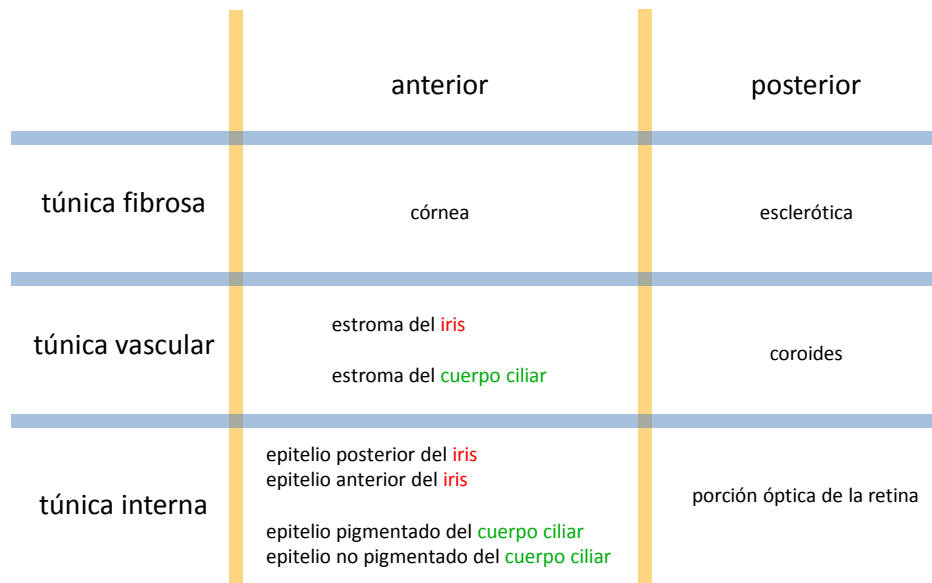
|  | anterior | posterior |
|---|---|---|
| túnica fibrosa | córnea | esclerótica |
| túnica vascular | estroma del iris<br><br>estroma del cuerpo ciliar | coroides |
| túnica interna | epitelio posterior del iris<br>epitelio anterior del iris<br><br>epitelio pigmentado del cuerpo ciliar<br>epitelio no pigmentado del cuerpo ciliar | porción óptica de la retina |